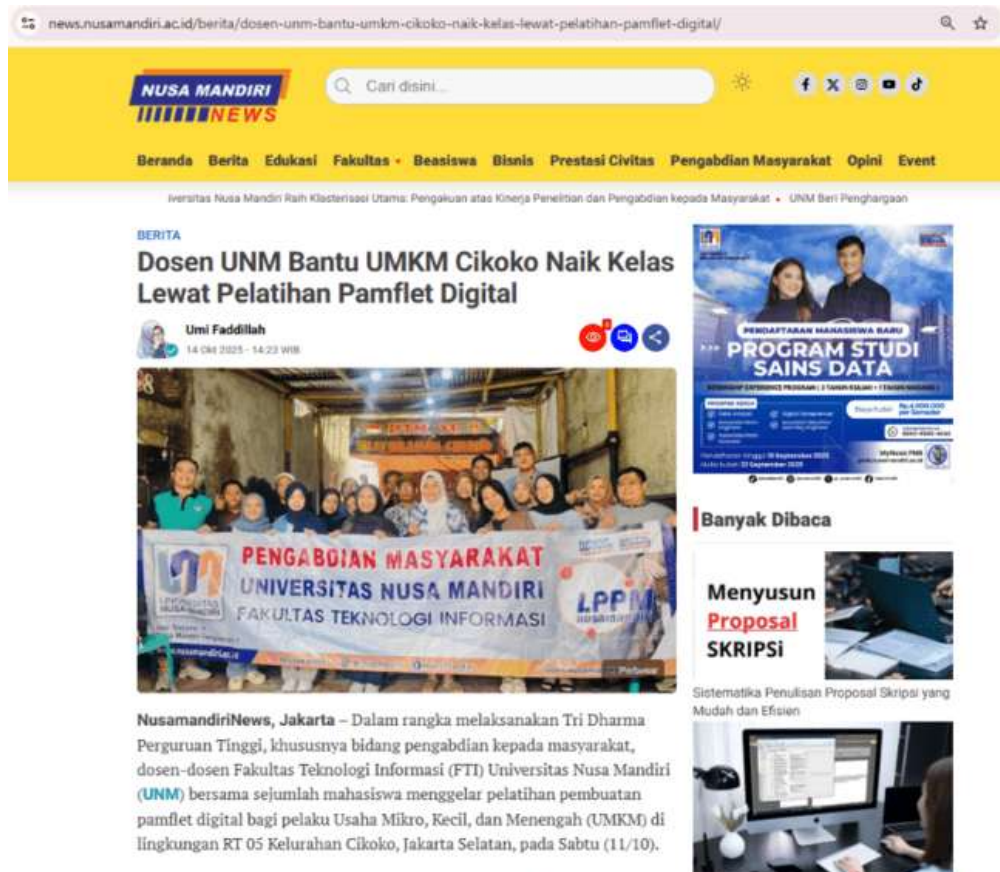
news.nusamandiri.ac.id/berita/dosen-unm-bantu-umkm-cikoko-naik-kelas-lewat-pelatihan-pamflet-digital/

NUSA MANDIRI NEWS

Cari disini...

Beranda Berita Edukasi Fakultas Beasiswa Bisnis Prestasi Civitas Pengabdian Masyarakat Opini Event

iversitas Nusa Mandiri Raih Klasterisasi Utama: Pengakuan atas Kinerja Penelitian dan Pengabdian kepada Masyarakat • UNM Beri Penghargaan

BERITA

Dosen UNM Bantu UMKM Cikoko Naik Kelas Lewat Pelatihan Pamflet Digital

Umi Faddillah
14 Okt 2025 - 14:23 WIB

PENGABDIAN MASYARAKAT
UNIVERSITAS NUSA MANDIRI
FAKULTAS TEKNOLOGI INFORMASI
LPPM

NusamandiriNews, Jakarta – Dalam rangka melaksanakan Tri Dharma Perguruan Tinggi, khususnya bidang pengabdian kepada masyarakat, dosen-dosen Fakultas Teknologi Informasi (FTI) Universitas Nusa Mandiri (UNM) bersama sejumlah mahasiswa menggelar pelatihan pembuatan pamflet digital bagi pelaku Usaha Mikro, Kecil, dan Menengah (UMKM) di lingkungan RT 05 Kelurahan Cikoko, Jakarta Selatan, pada Sabtu (11/10).

PENDAFTARAN MAHASISWA BARU
PROGRAM STUDI SAINS DATA

Banyak Dibaca

Menyusun Proposal SKRIPSi

Sistematika Penulisan Proposal Skripsi yang Mudah dan Efisien